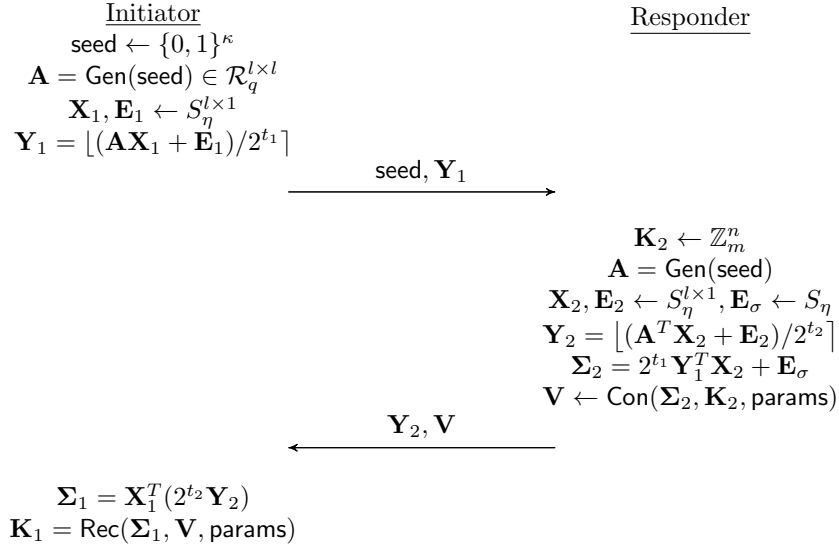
Initiator

Responder

$\mathsf{seed} \leftarrow \{0,1\}^{\kappa}$
$\mathbf{A} = \mathsf{Gen}(\mathsf{seed}) \in \mathcal{R}_q^{l\times l}$
$\mathbf{X}_1, \mathbf{E}_1 \leftarrow S_\eta^{l\times 1}$
$\mathbf{Y}_1 = \lfloor (\mathbf{A}\mathbf{X}_1 + \mathbf{E}_1)/2^{t_1} \rceil$

$\mathsf{seed}, \mathbf{Y}_1$

$\mathbf{K}_2 \leftarrow \mathbb{Z}_m^n$
$\mathbf{A} = \mathsf{Gen}(\mathsf{seed})$
$\mathbf{X}_2, \mathbf{E}_2 \leftarrow S_\eta^{l\times 1}, \mathbf{E}_\sigma \leftarrow S_\eta$
$\mathbf{Y}_2 = \lfloor (\mathbf{A}^T\mathbf{X}_2 + \mathbf{E}_2)/2^{t_2} \rceil$
$\mathbf{\Sigma}_2 = 2^{t_1}\mathbf{Y}_1^T\mathbf{X}_2 + \mathbf{E}_\sigma$
$\mathbf{V} \leftarrow \mathsf{Con}(\mathbf{\Sigma}_2, \mathbf{K}_2, \mathsf{params})$

$\mathbf{Y}_2, \mathbf{V}$

$\mathbf{\Sigma}_1 = \mathbf{X}_1^T(2^{t_2}\mathbf{Y}_2)$
$\mathbf{K}_1 = \mathsf{Rec}(\mathbf{\Sigma}_1, \mathbf{V}, \mathsf{params})$